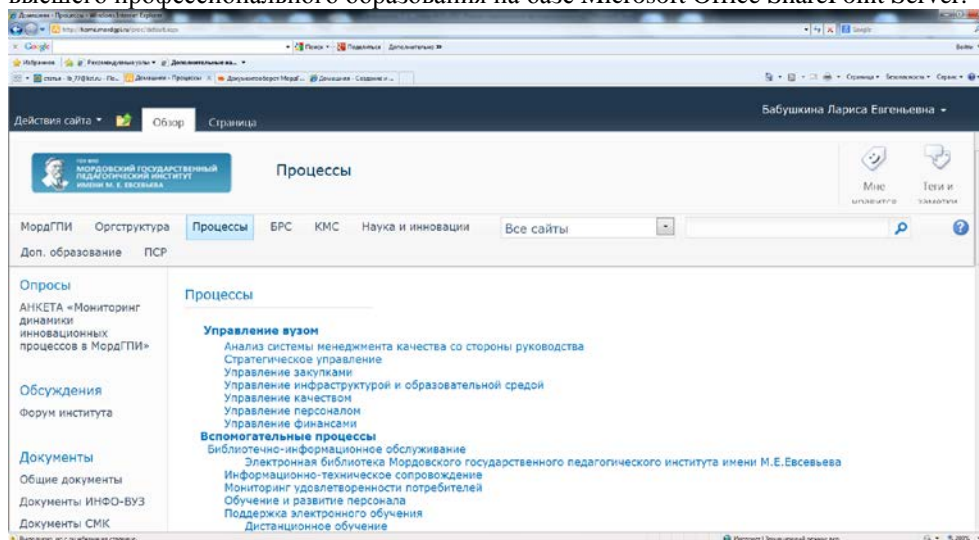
высшего профессионального образования на базе Microsoft Office SharePoint Server.

Действия сайта Обзор Страница

Бабушкина Лариса Евгеньевна

МОРДОВСКИЙ ГОСУДАРСТВЕННЫЙ ПЕДАГОГИЧЕСКИЙ ИНСТИТУТ ИМЕНИ М. Е. ЕВСЕВЬЕВА

Процессы

Мне нравится Теги и заметки

МордГПИ Оргструктура Процессы БРС КМС Наука и инновации Все сайты

Доп. образование ПСР

Опросы
АНКЕТА «Мониторинг динамики инновационных процессов в МордГПИ»

Обсуждения
Форум института

Документы
Общие документы
Документы ИНФО-ВУЗ
Документы СМК

Процессы

Управление вузом
Анализ системы менеджмента качества со стороны руководства
Стратегическое управление
Управление закупками
Управление инфраструктурой и образовательной средой
Управление качеством
Управление персоналом
Управление финансами
Вспомогательные процессы
Библиотечно-информационное обслуживание
Электронная библиотека Мордовского государственного педагогического института имени М.Е.Евсевьева
Информационно-техническое сопровождение
Мониторинг удовлетворенности потребителей
Обучение и развитие персонала
Поддержка электронного обучения
Дистанционное обучение